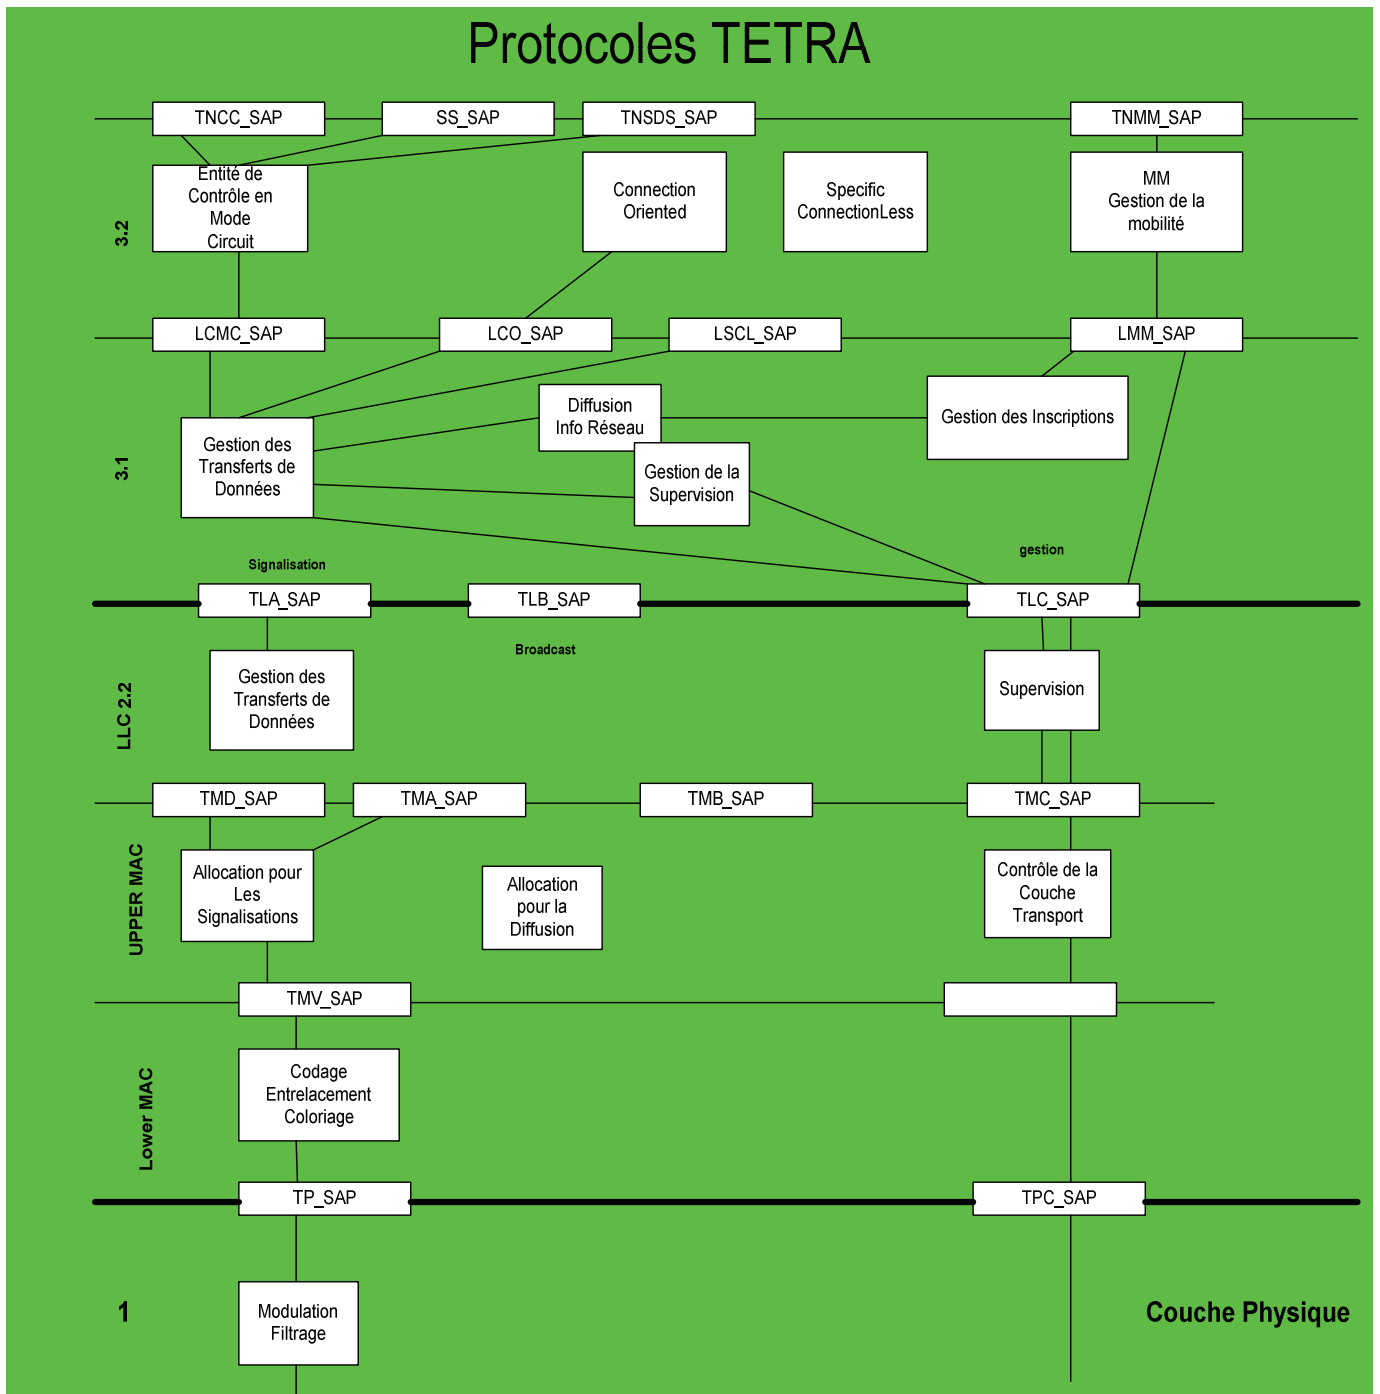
Protocoles TETRA

TNCC_SAP
SS_SAP
TNSDS_SAP
TNMM_SAP

3.2

Entité de Contrôle en Mode Circuit

Connection Oriented

Specific ConnectionLess

MM Gestion de la mobilité

LCMC_SAP
LCO_SAP
LSCL_SAP
LMM_SAP

3.1

Diffusion Info Réseau

Gestion des Inscriptions

Gestion des Transferts de Données

Gestion de la Supervision

Signalisation

gestion

TLA_SAP
TLB_SAP
TLC_SAP

Broadcast

LLC 2.2

Gestion des Transferts de Données

Supervision

TMD_SAP
TMA_SAP
TMB_SAP
TMC_SAP

UPPER MAC

Allocation pour Les Signalisations

Allocation pour la Diffusion

Contrôle de la Couche Transport

TMV_SAP

Lower MAC

Codage Entrelacement Coloriage

TP_SAP
TPC_SAP

1

Modulation Filtrage

Couche Physique